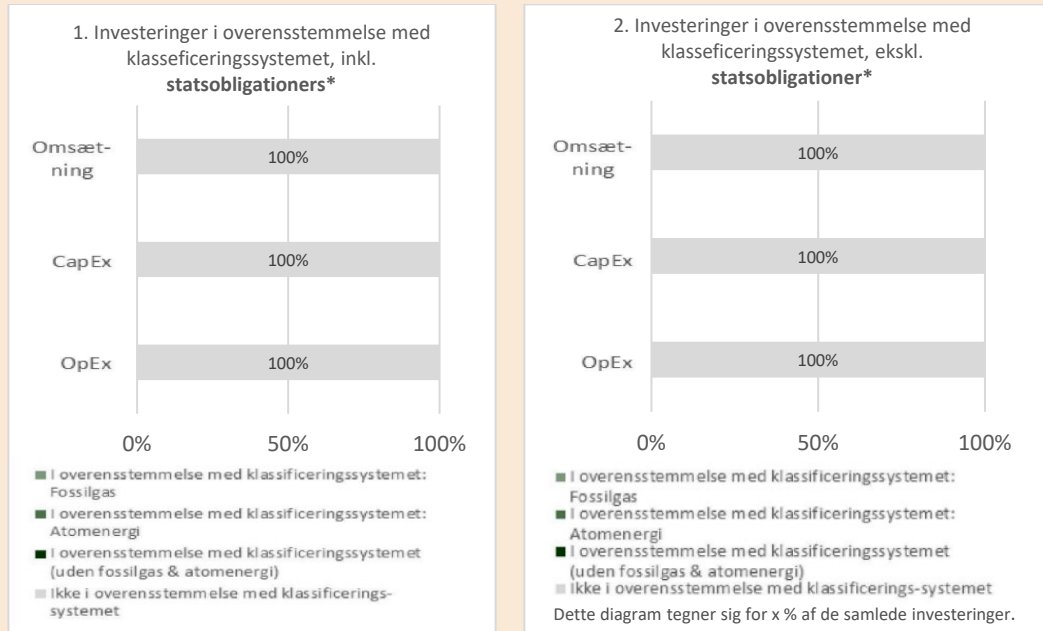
1. Investeringer i overensstemmelse med klasseficeringssystemet, inkl. **statsobligationers***

Omsætning
100%

CapEx
100%

OpEx
100%

0%
50%
100%

I overensstemmelse med klassificeringssystemet: Fossilgas
I overensstemmelse med klassificeringssystemet: Atomenergi
I overensstemmelse med klassificeringssystemet (uden fossilgas & atomenergi)
Ikke i overensstemmelse med klassificerings-systemet

2. Investeringer i overensstemmelse med klasseficeringssystemet, ekskl. **statsobligationer***

Omsætning
100%

CapEx
100%

OpEx
100%

0%
50%
100%

I overensstemmelse med klassificeringssystemet: Fossilgas
I overensstemmelse med klassificeringssystemet: Atomenergi
I overensstemmelse med klassificeringssystemet (uden fossilgas & atomenergi)
Ikke i overensstemmelse med klassificerings-systemet

Dette diagram tegner sig for x % af de samlede investeringer.